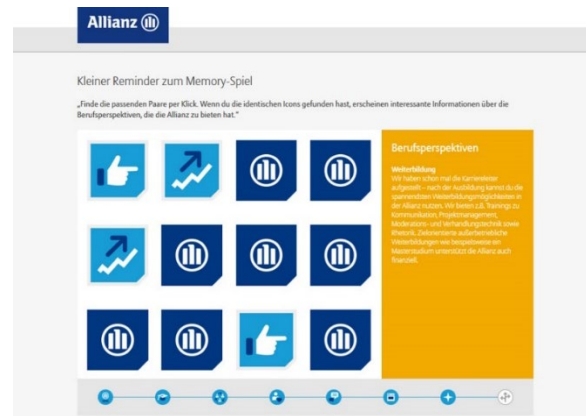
Allianz

Kleiner Reminder zum Memory-Spiel

„Finde die passenden Paare per Klick. Wenn du die identischen Icons gefunden hast, erscheinen interessante Informationen über die Berufsperspektiven, die die Allianz zu bieten hat."

Berufsperspektiven

Weiterbildung
Wir haben schon mal die Karriereleiter aufgestellt – nach der Ausbildung kannst du die spannendsten Weiterbildungsmöglichkeiten in der Allianz nutzen. Wir bieten z.B. Trainings zu Kommunikation, Projektmanagement, Moderations- und Verhandlungstechnik sowie Rhetorik. Zielorientierte außerbetriebliche Weiterbildungen wie beispielsweise ein Masterstudium unterstützt die Allianz auch finanziell.